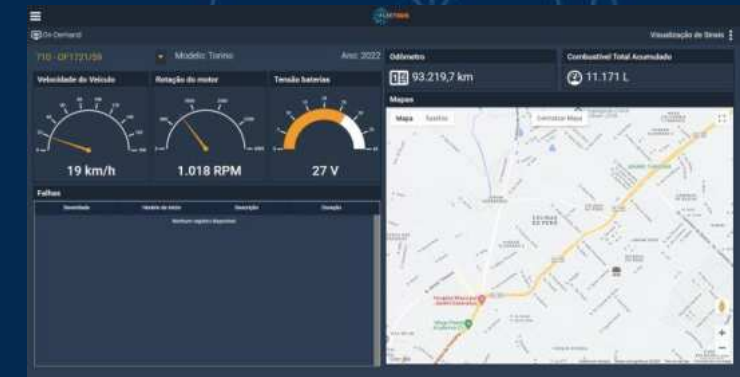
On Demand

Visualização de Sinais

710 - DF1721/59

Modelo: Torino

Ano: 2022

Odômetro

93.219,7 km

Combustível Total Acumulado

11.171 L

Velocidade do Veículo

Rotação do motor

Tensão baterias

19 km/h

1.018 RPM

27 V

Mapas

Mapa

Satélite

Centralizar Mapa

Falhas

| Severidade | Horário de início | Descrição | Duração |
|---|---|---|---|
| Nenhum registro disponível | | | |